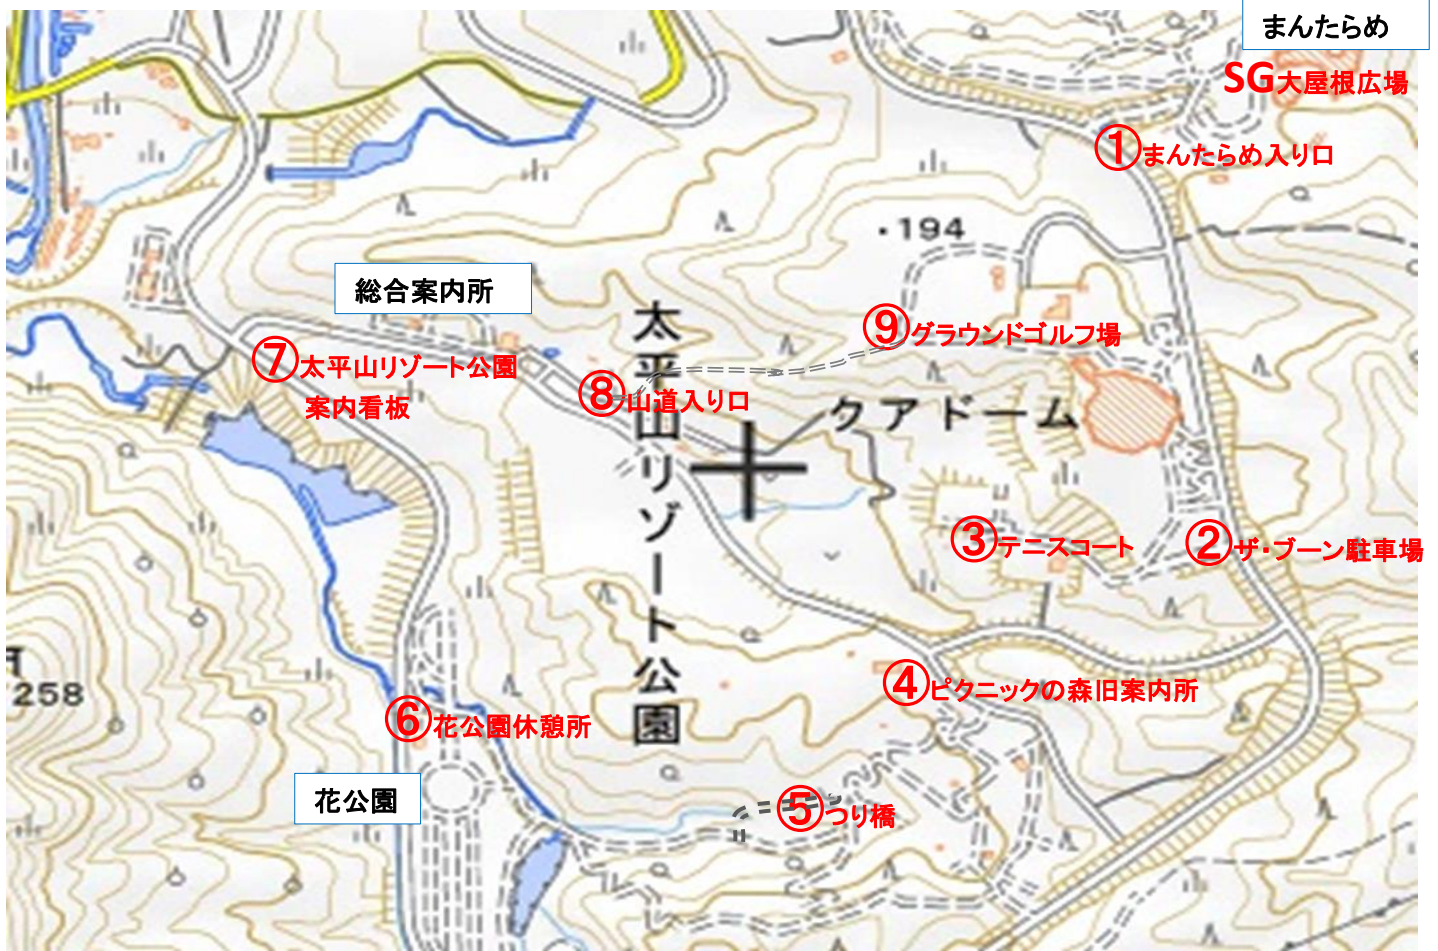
まんたらめ

SG大屋根広場

①まんたらめ入り口

・194

総合案内所

⑨グラウンドゴルフ場

⑦太平山リゾート公園案内看板

⑧山道入り口

太平山リゾート公園

クアドーム

③テニスコート

②ザ・ブーン駐車場

④ピクニックの森旧案内所

258

⑥花公園休憩所

花公園

⑤つり橋